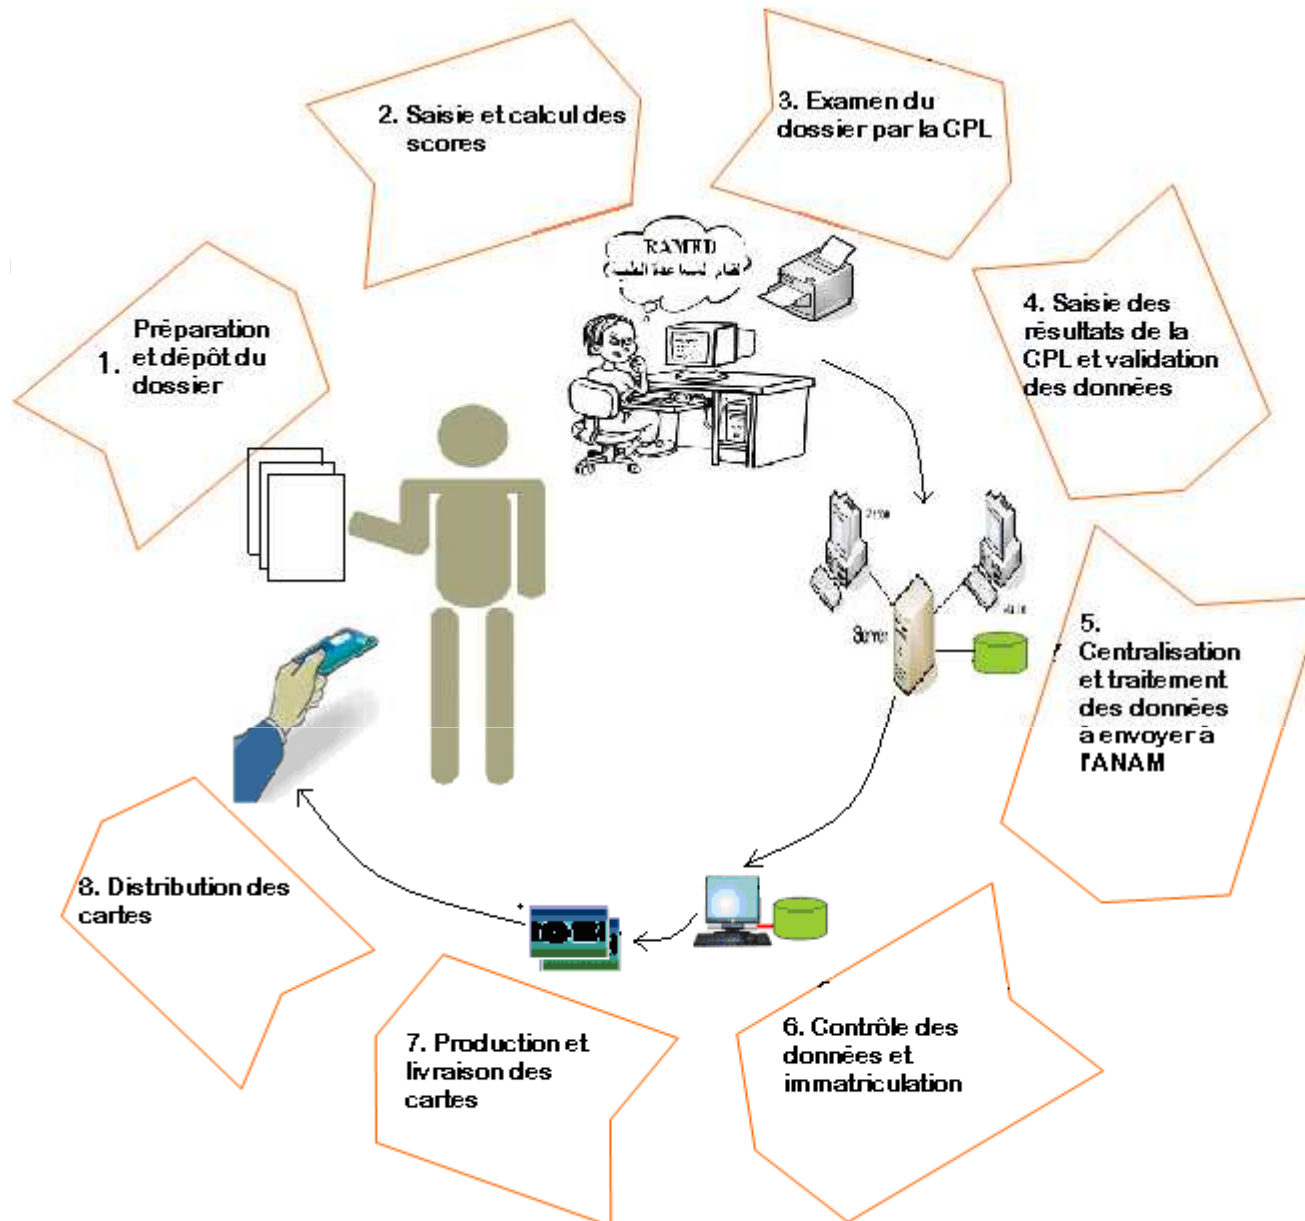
1. Préparation et dépôt du dossier

2. Saisie et calcul des scores

3. Examen du dossier par la CPL

RAMED
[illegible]

4. Saisie des résultats de la CPL et validation des données

Server

5. Centralisation et traitement des données à envoyer à l'ANAM

6. Contrôle des données et immatriculation

7. Production et livraison des cartes

8. Distribution des cartes